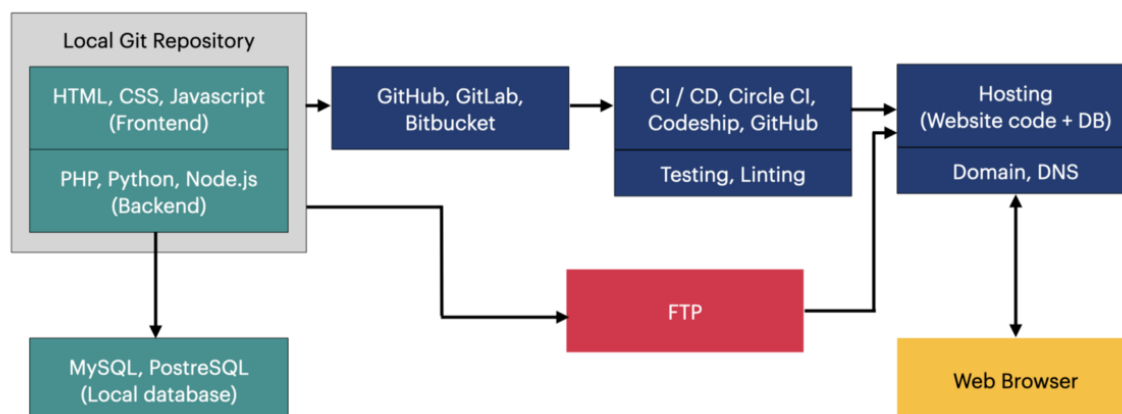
Local Git Repository

HTML, CSS, Javascript (Frontend)

PHP, Python, Node.js (Backend)

GitHub, GitLab, Bitbucket

CI / CD, Circle CI, Codeship, GitHub

Testing, Linting

Hosting (Website code + DB)

Domain, DNS

FTP

MySQL, PostreSQL (Local database)

Web Browser